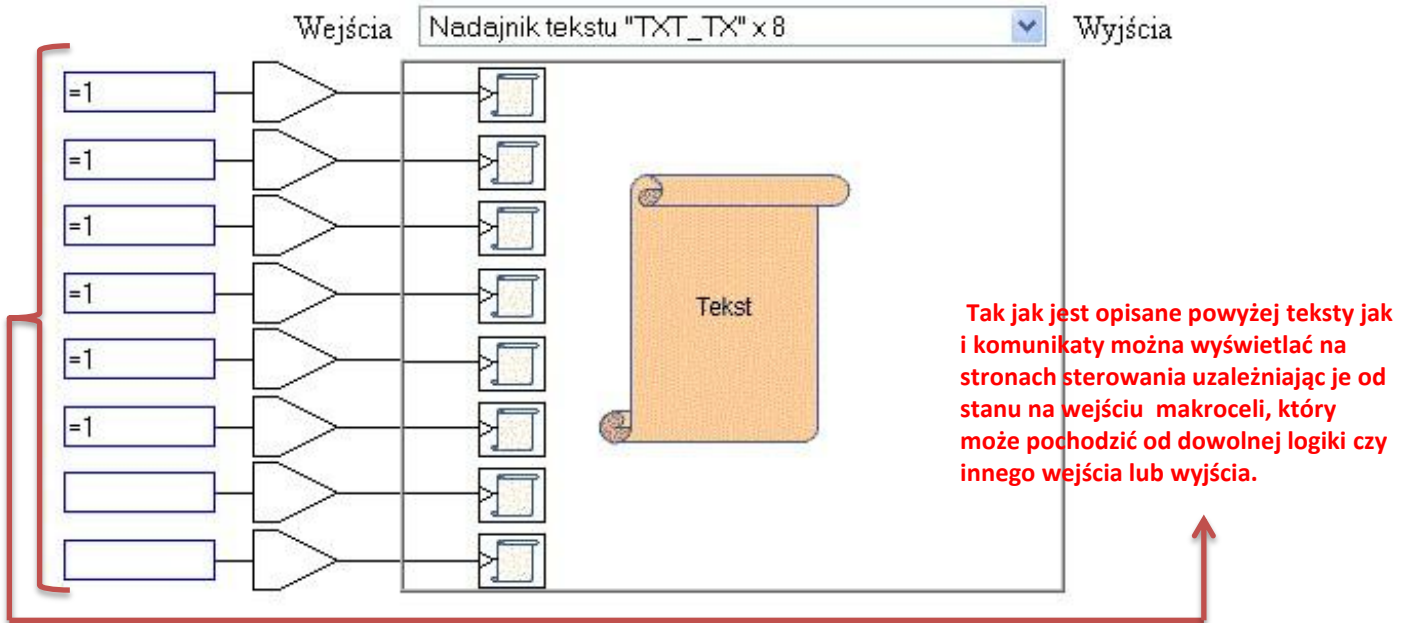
Wejścia Nadajnik tekstu "TXT_TX" x 8 Wyjścia

=1
=1
=1
=1
=1
=1

Tekst

Tak jak jest opisane powyżej teksty jak i komunikaty można wyświetlać na stronach sterowania uzależniając je od stanu na wejściu makroceli, który może pochodzić od dowolnej logiki czy innego wejścia lub wyjścia.